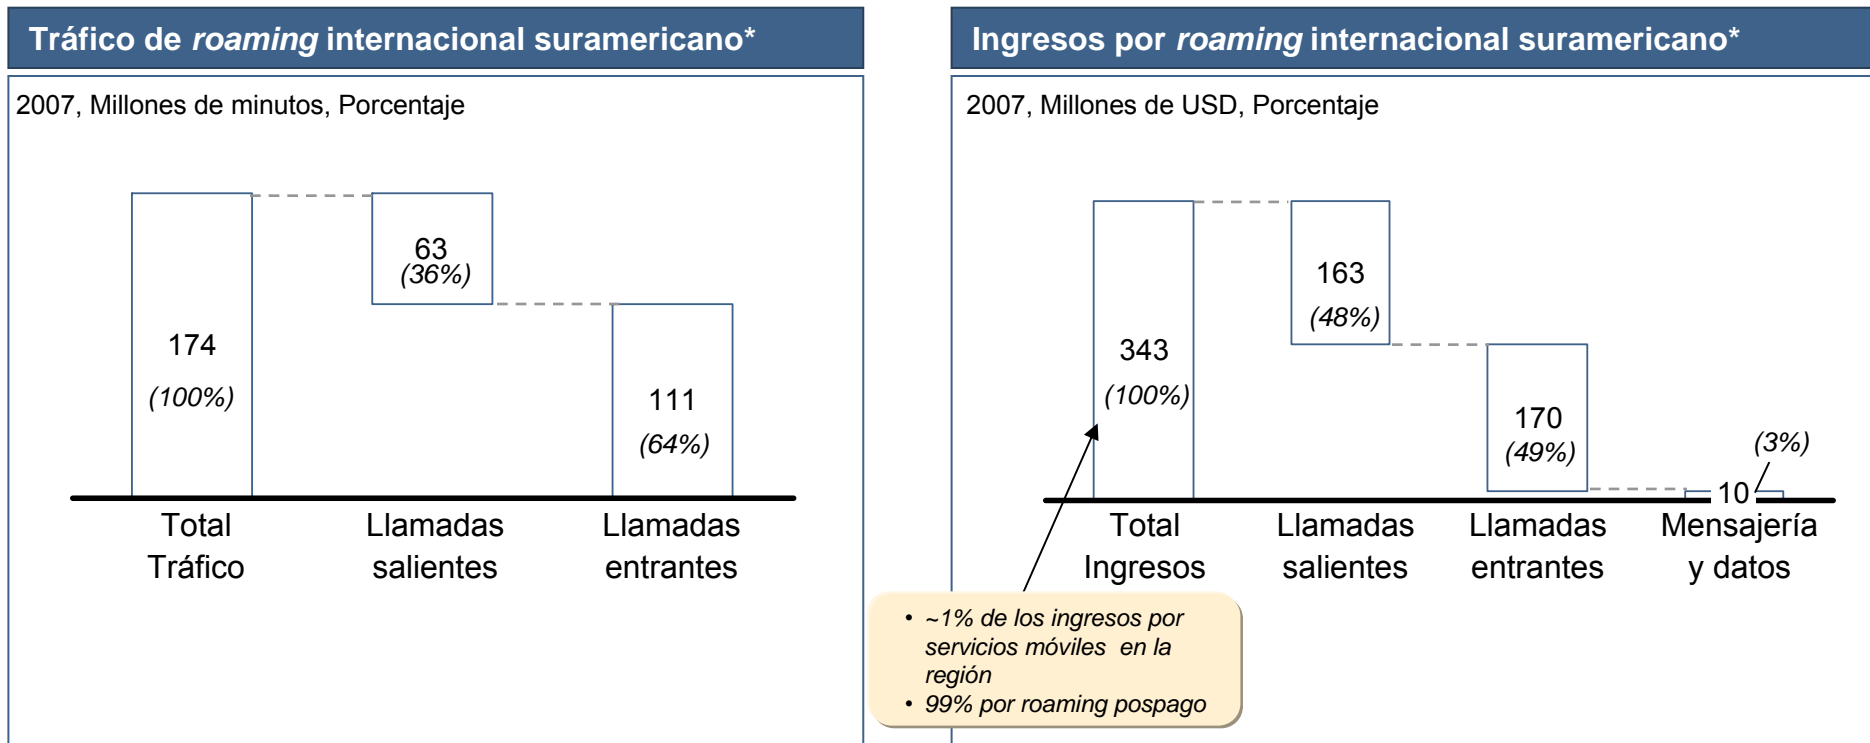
Tráfico de *roaming* internacional suramericano*

2007, Millones de minutos, Porcentaje

174
(100%)

63
(36%)

111
(64%)

Total Tráfico

Llamadas salientes

Llamadas entrantes

Ingresos por *roaming* internacional suramericano*

2007, Millones de USD, Porcentaje

343
(100%)

163
(48%)

170
(49%)

(3%)
10

Total Ingresos

Llamadas salientes

Llamadas entrantes

Mensajería y datos

• ~1% de los ingresos por servicios móviles en la región
• 99% por roaming pospago